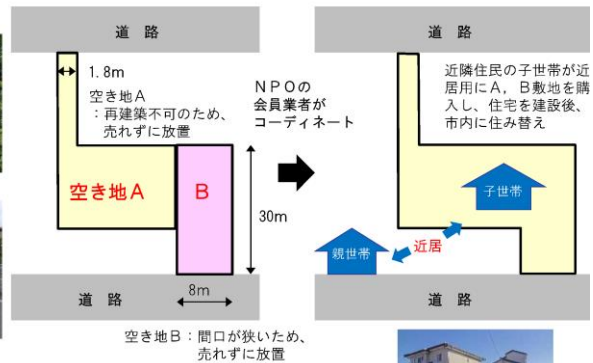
道路

1.8m

空き地A
：再建築不可のため、
売れずに放置

空き地A

B

30m

8m

道路

空き地B：間口が狭いため、
売れずに放置

NPOの
会員業者が
コーディネート

道路

近隣住民の子世帯が近居用にA，B敷地を購入し、住宅を建設後、市内に住み替え

子世帯

親世帯

近居

道路